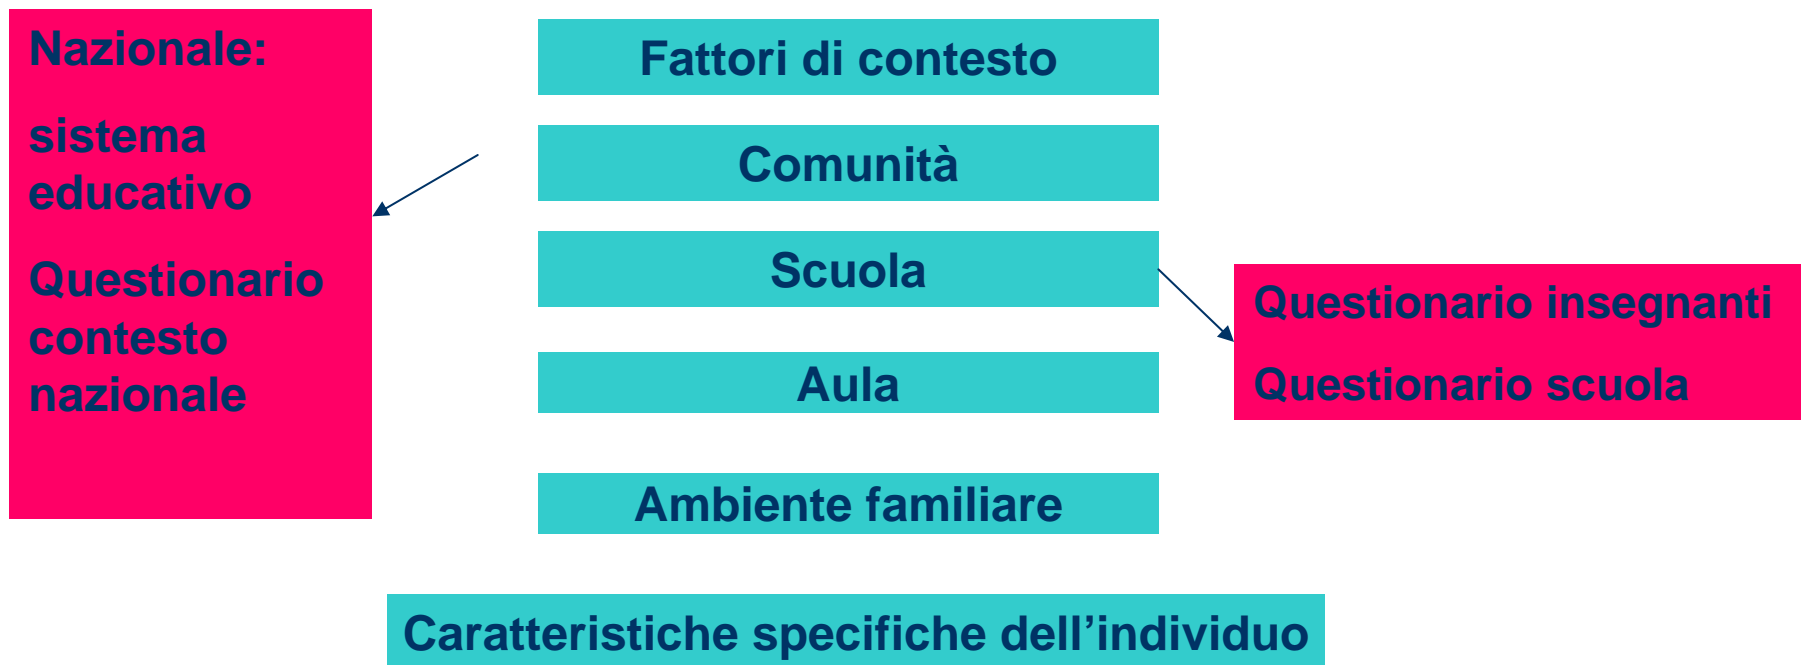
Nazionale:

sistema educativo

Questionario contesto nazionale

Fattori di contesto

Comunità

Scuola

Aula

Ambiente familiare

Questionario insegnanti

Questionario scuola

Caratteristiche specifiche dell’individuo